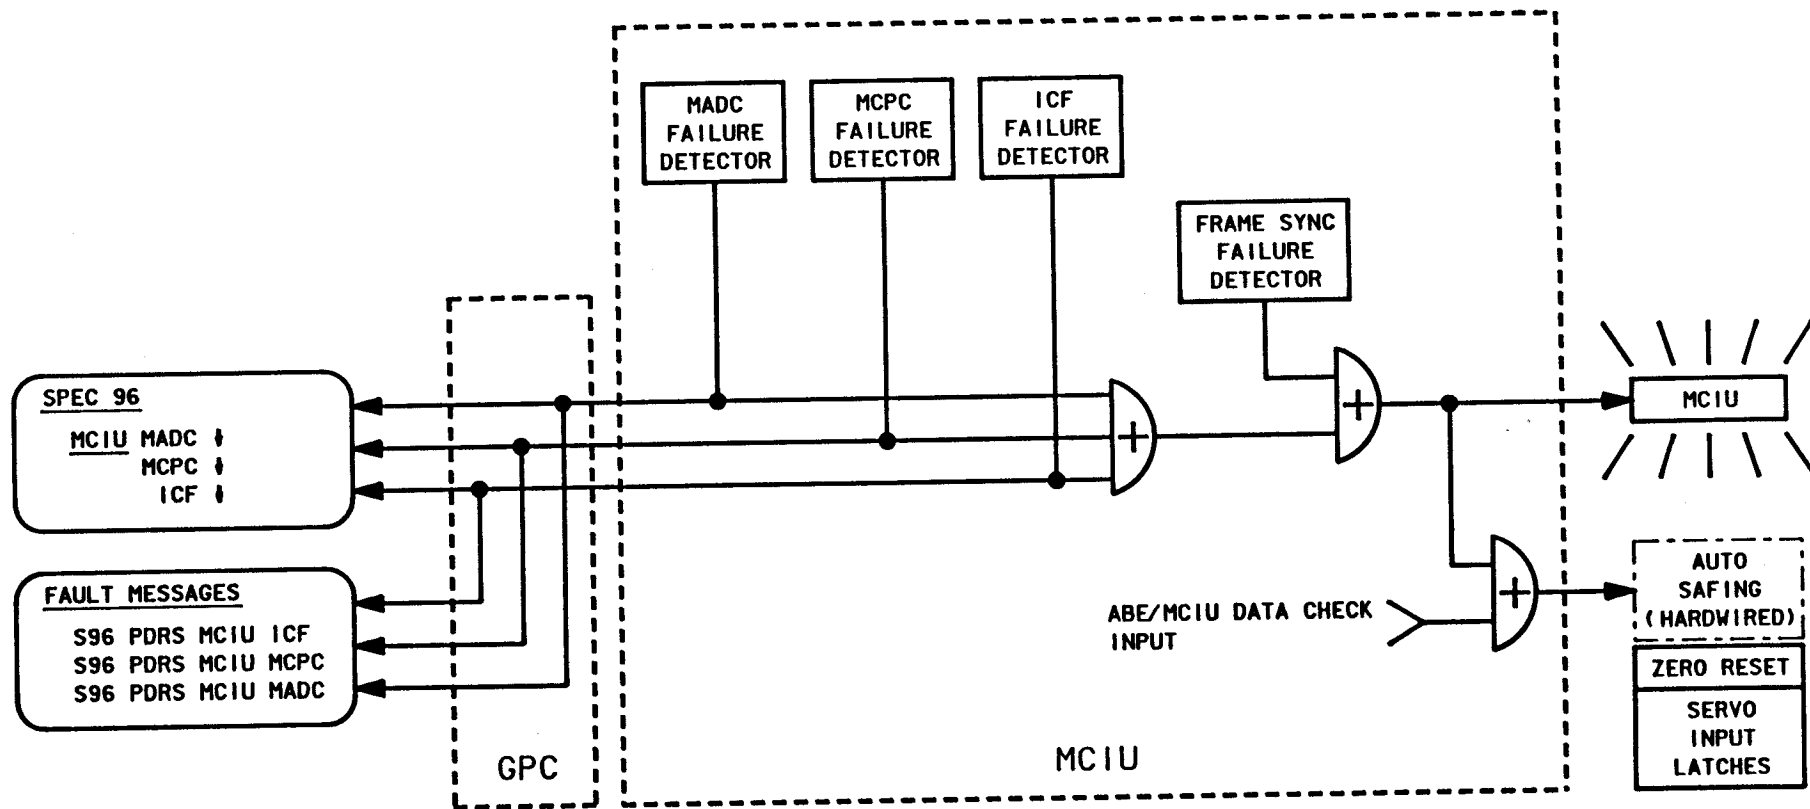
MADC FAILURE DETECTOR

MCPC FAILURE DETECTOR

ICF FAILURE DETECTOR

FRAME SYNC FAILURE DETECTOR

SPEC 96

MCIU MADC ↓
MCPC ↓
ICF ↓

FAULT MESSAGES

S96 PDRS MCIU ICF
S96 PDRS MCIU MCPC
S96 PDRS MCIU MADC

MCIU

ABE/MCIU DATA CHECK INPUT

AUTO SAFING (HARDWIRED)

ZERO RESET

SERVO INPUT LATCHES

GPC

MCIU